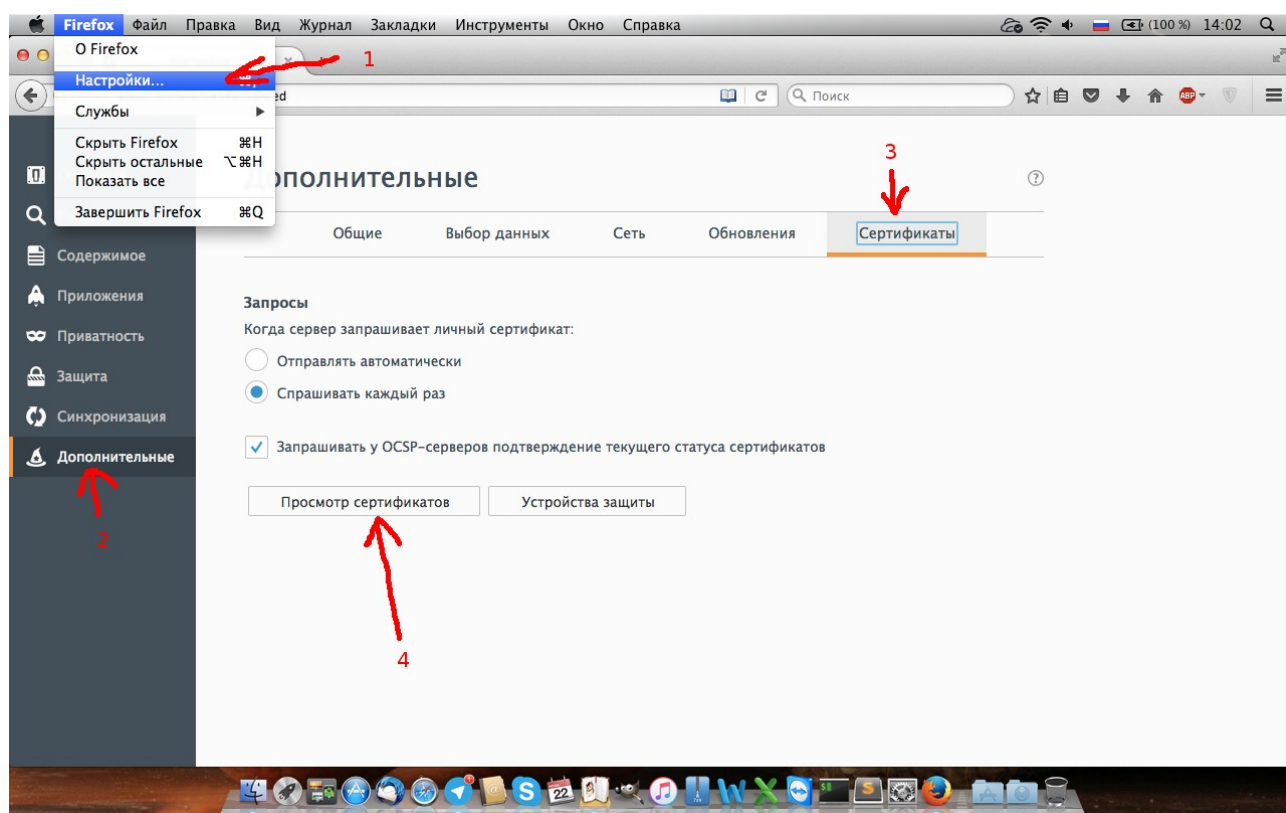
Firefox Файл Правка Вид Журнал Закладки Инструменты Окно Справка

(100 %) 14:02

О Firefox
Настройки...
Службы
Скрыть Firefox ⌘H
Скрыть остальные ⌥⌘H
Показать все
Завершить Firefox ⌘Q

1

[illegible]ed

Поиск

3

Дополнительные

Общие
Выбор данных
Сеть
Обновления
Сертификаты

Содержимое
Приложения
Приватность
Защита
Синхронизация
Дополнительные

2

Запросы
Когда сервер запрашивает личный сертификат:
Отправлять автоматически
Спрашивать каждый раз

Запрашивать у OCSP-серверов подтверждение текущего статуса сертификатов

Просмотр сертификатов
Устройства защиты

4

22